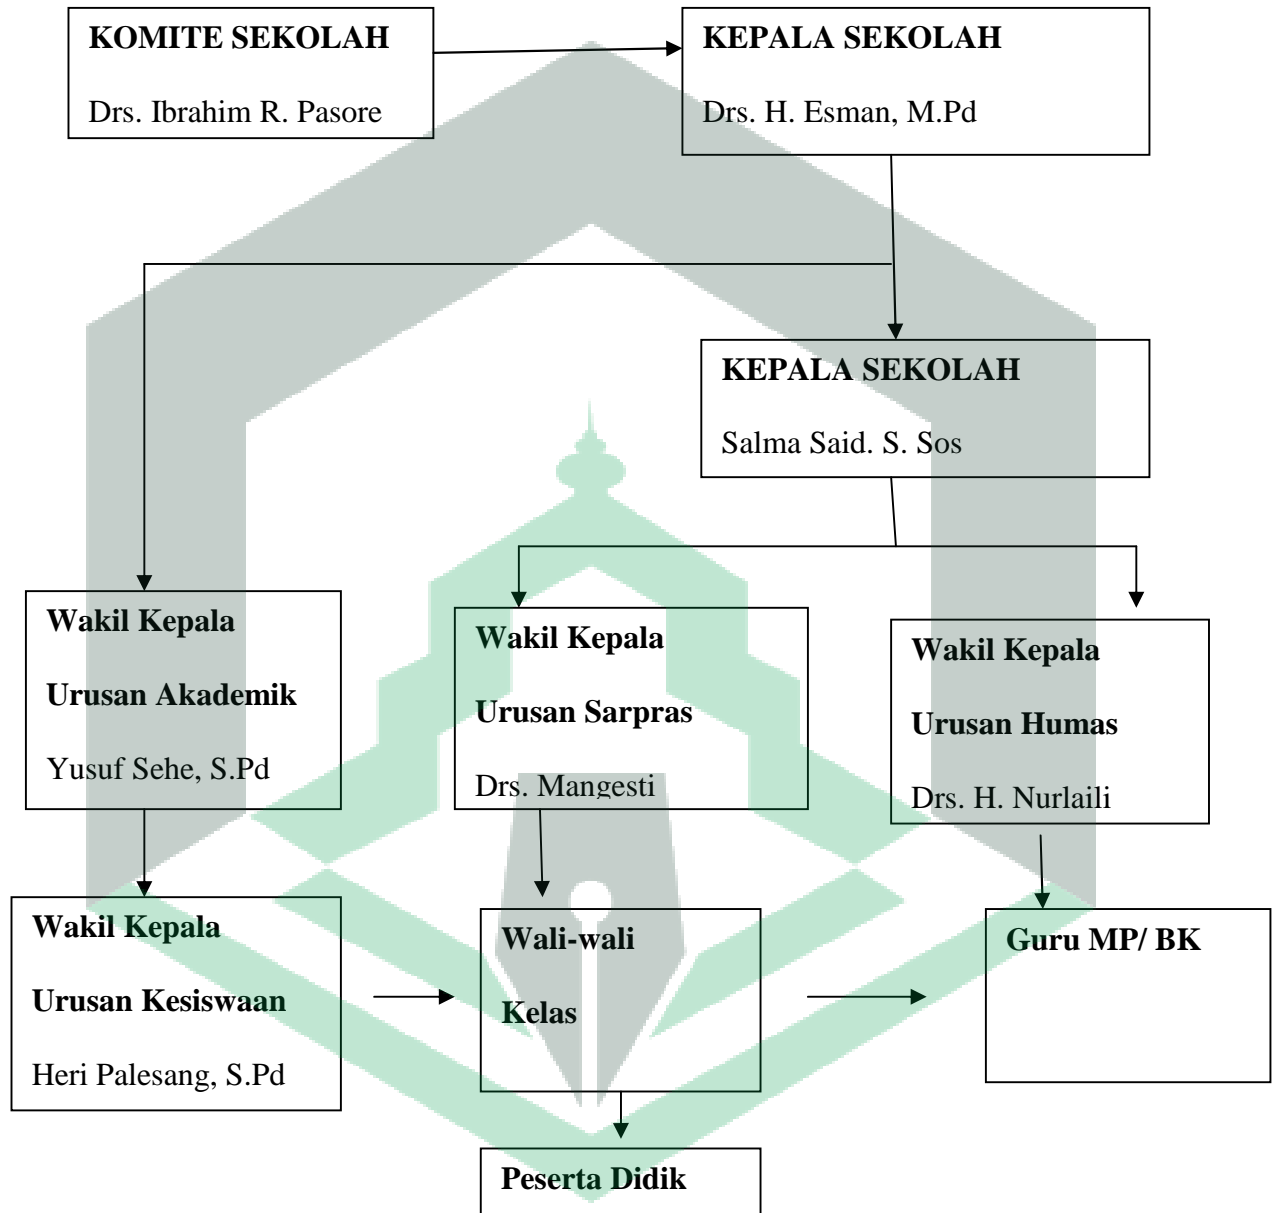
KOMITE SEKOLAH

Drs. Ibrahim R. Pasore

KEPALA SEKOLAH

Drs. H. Esman, M.Pd

KEPALA SEKOLAH

Salma Said. S. Sos

Wakil Kepala

Urusan Akademik

Yusuf Sehe, S.Pd

Wakil Kepala

Urusan Sarpras

Drs. Mangesti

Wakil Kepala

Urusan Humas

Drs. H. Nurlaili

Wakil Kepala

Urusan Kesiswaan

Heri Palesang, S.Pd

Wali-wali

Kelas

Guru MP/ BK

Peserta Didik